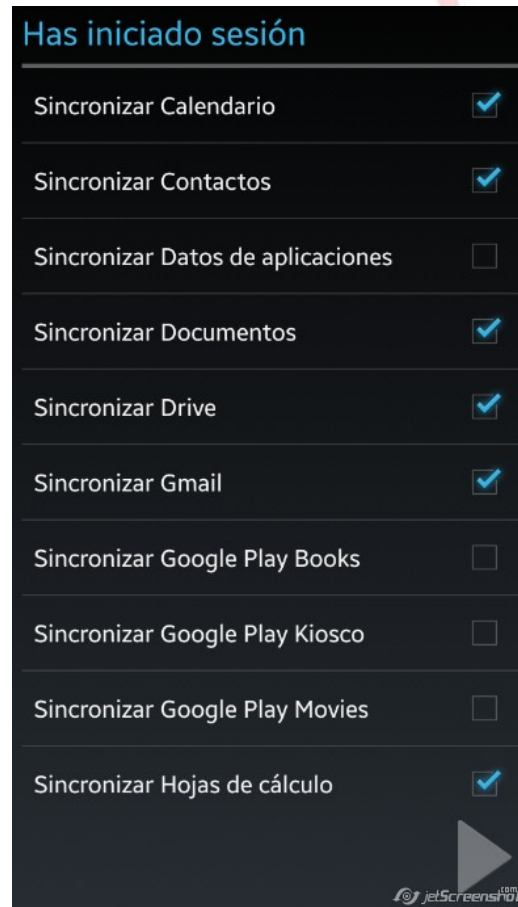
Has iniciado sesión

Sincronizar Calendario

Sincronizar Contactos

Sincronizar Datos de aplicaciones

Sincronizar Documentos

Sincronizar Drive

Sincronizar Gmail

Sincronizar Google Play Books

Sincronizar Google Play Kiosco

Sincronizar Google Play Movies

Sincronizar Hojas de cálculo

jetScreensho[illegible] .com